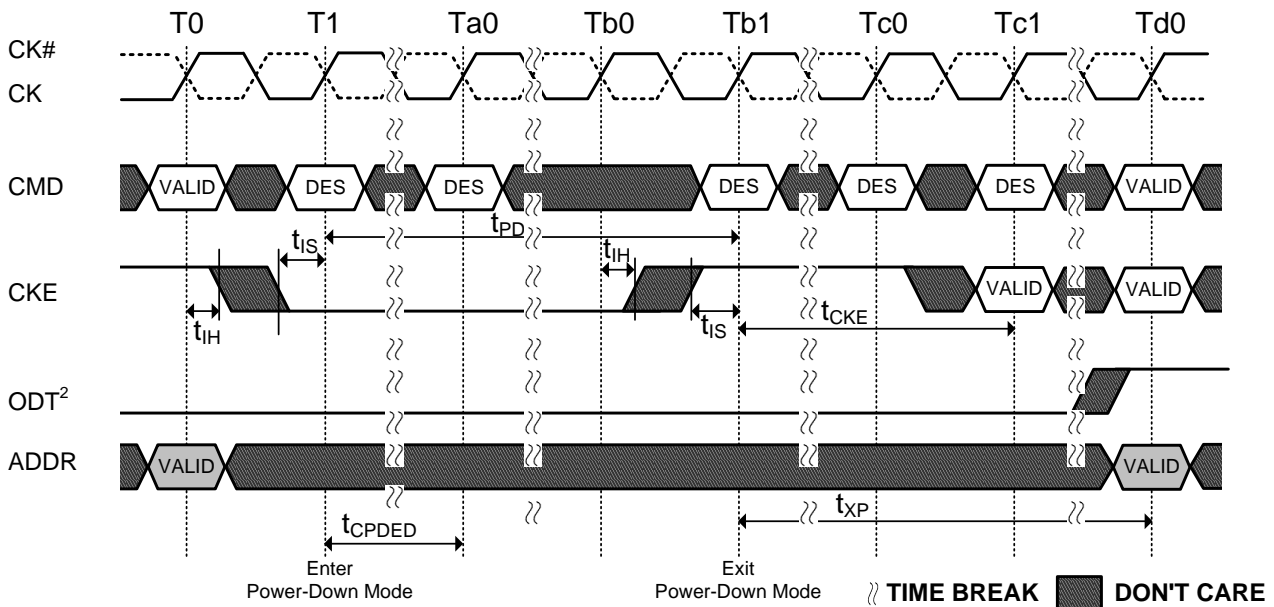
T0 T1 Ta0 Tb0 Tb1 Tc0 Tc1 Td0

CK#
CK

CMD VALID DES DES DES DES DES VALID

$t_{IS}$ $t_{PD}$ $t_{IH}$

CKE VALID VALID

$t_{IH}$ $t_{IS}$ $t_{CKE}$

ODT$^2$

ADDR VALID VALID

$t_{CPDED}$ $t_{XP}$

Enter Power-Down Mode

Exit Power-Down Mode

TIME BREAK DON'T CARE